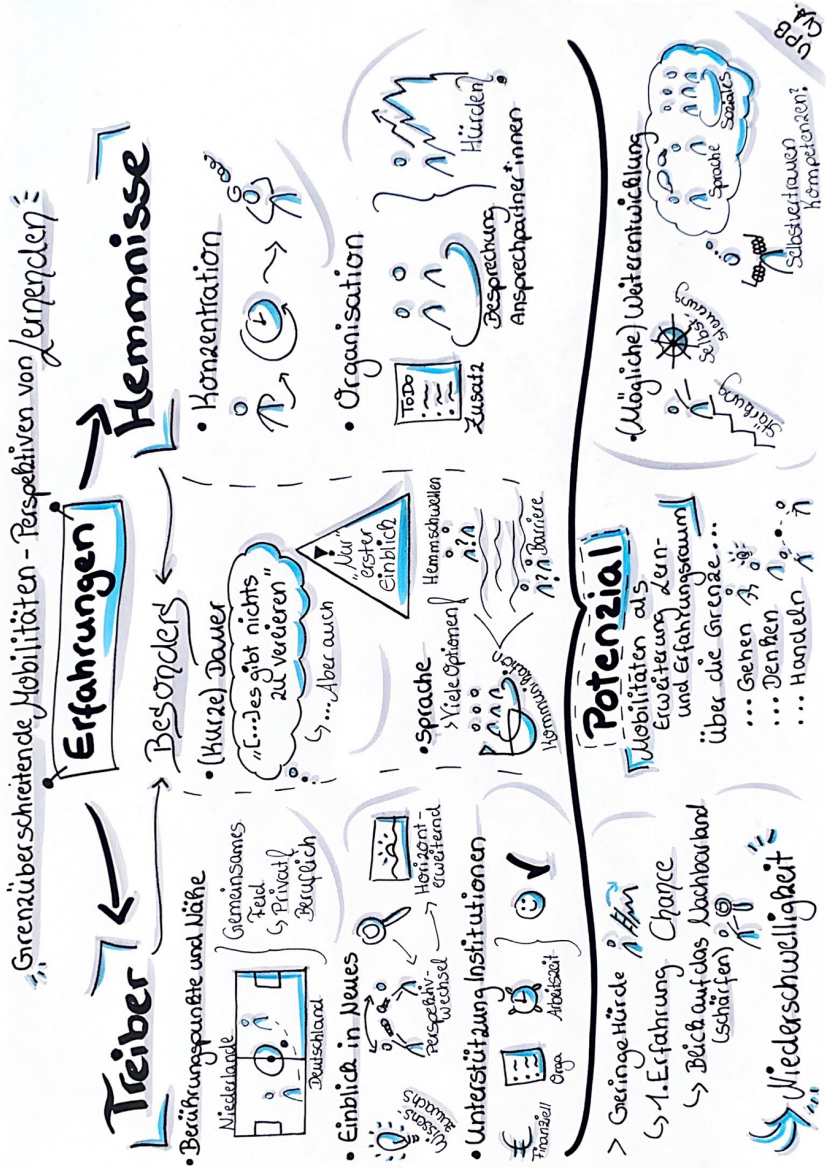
„Grenzüberschreitende Mobilitäten - Perspektiven von Lernenden"

Erfahrungen

Treiber

• Berührungspunkte und Nähe

Niederlande

Deutschland

Gemeinsames Feld
↳ Privat
Beruflich

• Einblick in Neues

Wissenszuwachs

Perspektivwechsel

Horizonterweiternd

• Unterstützung Institutionen

Finanziell

Orga

Arbeitszeit

Besonders

• (Kurze) Dauer

„[...] es gibt nichts zu verlieren"

↳ ... Aber auch

„Nur" erster Einblick

• Sprache
↳ Viele Optionen

Kommunikation

Hemmschwellen

?!?

?!? Barriere

Hemmnisse

• Konzentration

• Organisation

TODO

Zusatz

Besprechung Ansprechpartner*innen

Hürden

Potenzial

> Geringe Hürde
↳ 1. Erfahrung Chance
↳ Blick auf das Nachbarland (schärfen)

Niederschwelligkeit

Mobilitäten als Erweiterung Lern- und Erfahrungsraum

über die Grenze...

... Gehen

... Denken

... Handeln

(Mögliche) Weiterentwicklung

Stärkung

Selbststeuerung

Sprache

Soziales

Selbstvertrauen Kompetenzen?

UPB
CB